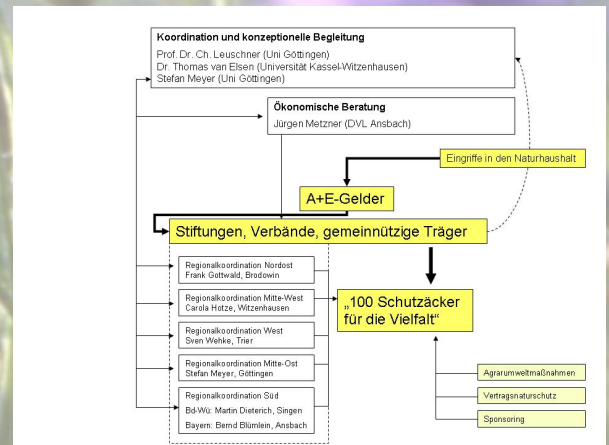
Koordination und konzeptionelle Begleitung
Prof. Dr. Ch. Leuschner (Uni Göttingen)
Dr. Thomas van Elsen (Universität Kassel-Witzenhausen)
Stefan Meyer (Uni Göttingen)

Ökonomische Beratung
Jürgen Metzner (DVL Ansbach)

Eingriffe in den Naturhaushalt

A+E-Gelder

Stiftungen, Verbände, gemeinnützige Träger

Regionalkoordination Nordost
Frank Gottwald, Brodowin

Regionalkoordination Mitte-West
Carola Hotze, Witzenhausen

Regionalkoordination West
Sven Wehke, Trier

Regionalkoordination Mitte-Ost
Stefan Meyer, Göttingen

Regionalkoordination Süd
Bd-Wü: Martin Dieterich, Singen
Bayern: Bernd Blümlein, Ansbach

„100 Schutzäcker für die Vielfalt"

Agrarumweltmaßnahmen

Vertragsnaturschutz

Sponsoring